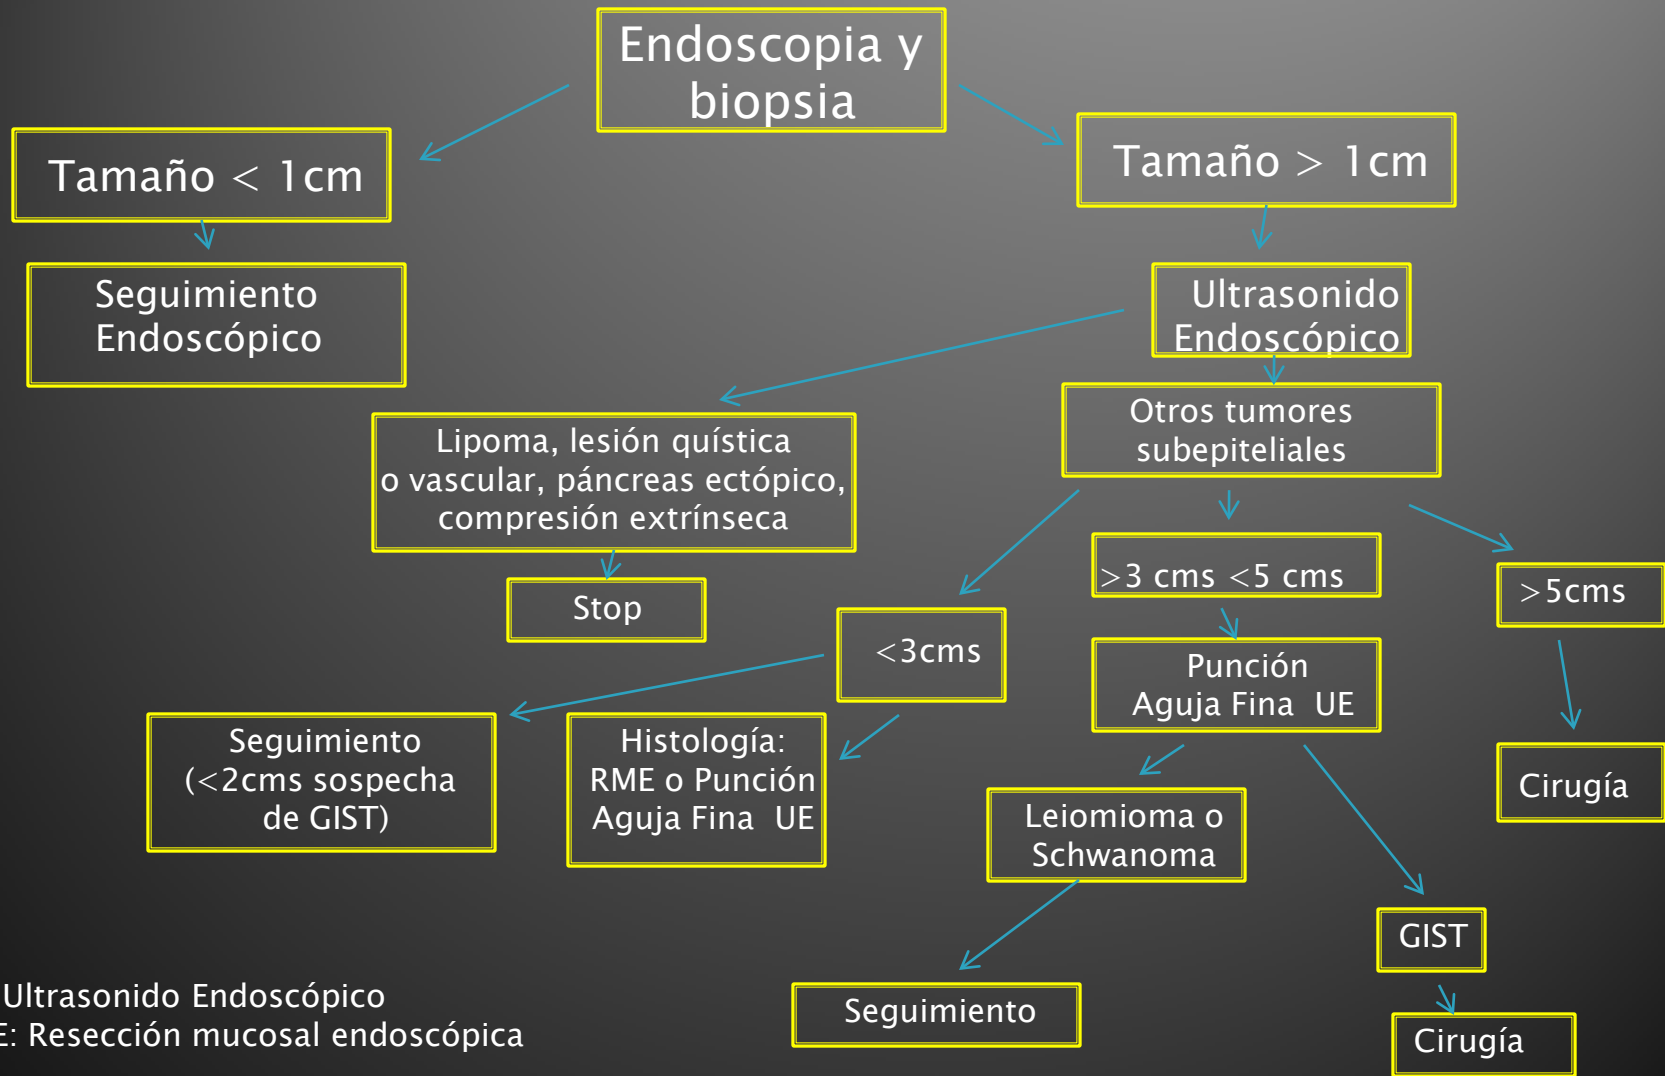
Endoscopia y biopsia

Tamaño < 1cm

Tamaño > 1cm

Seguimiento Endoscópico

Ultrasonido Endoscópico

Lipoma, lesión quística o vascular, páncreas ectópico, compresión extrínseca

Otros tumores subepiteliales

Stop

>3 cms <5 cms

>5cms

<3cms

Punción Aguja Fina UE

Seguimiento (<2cms sospecha de GIST)

Histología: RME o Punción Aguja Fina UE

Cirugía

Leiomioma o Schwanoma

GIST

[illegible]Ultrasonido Endoscópico
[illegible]E: Resección mucosal endoscópica

Seguimiento

Cirugía